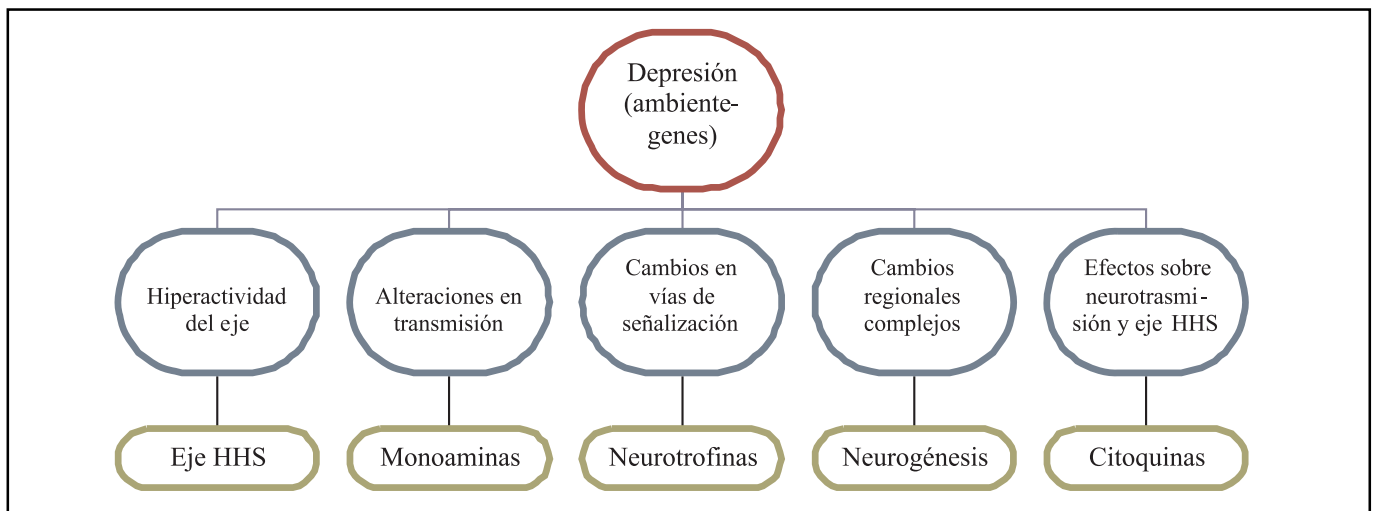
Depresión (ambiente-genes)

Hiperactividad del eje

Alteraciones en transmisión

Cambios en vías de señalización

Cambios regionales complejos

Efectos sobre neurotrasmisión y eje HHS

Eje HHS

Monoaminas

Neurotrofinas

Neurogénesis

Citoquinas